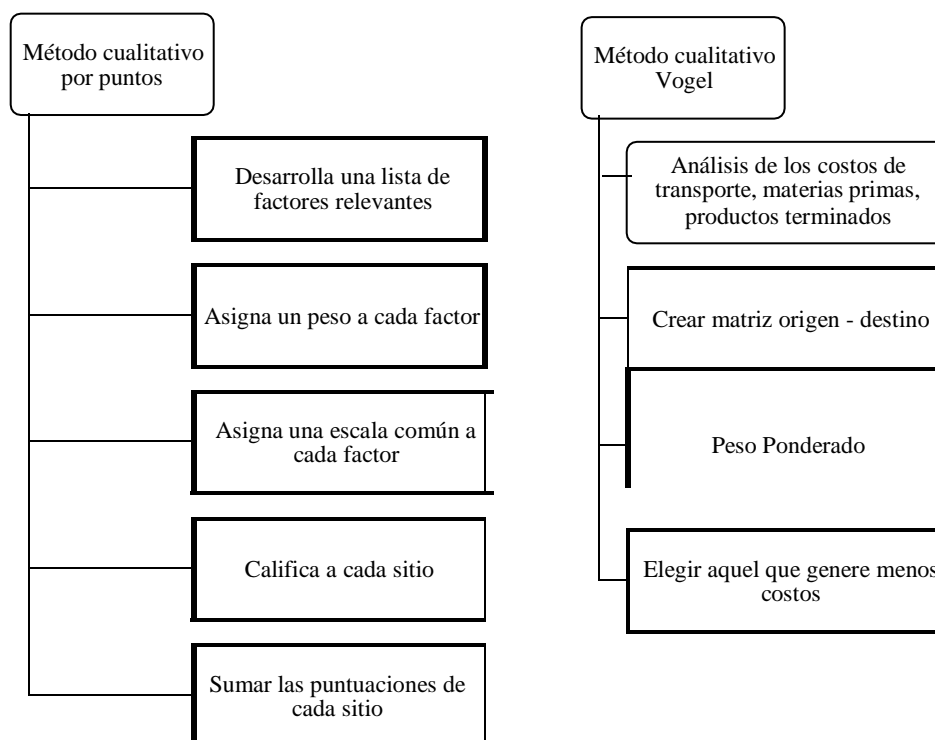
Método cualitativo por puntos

Desarrolla una lista de factores relevantes

Asigna un peso a cada factor

Asigna una escala común a cada factor

Califica a cada sitio

Sumar las puntuaciones de cada sitio

Método cualitativo Vogel

Análisis de los costos de transporte, materias primas, productos terminados

Crear matriz origen - destino

Peso Ponderado

Elegir aquel que genere menos costos